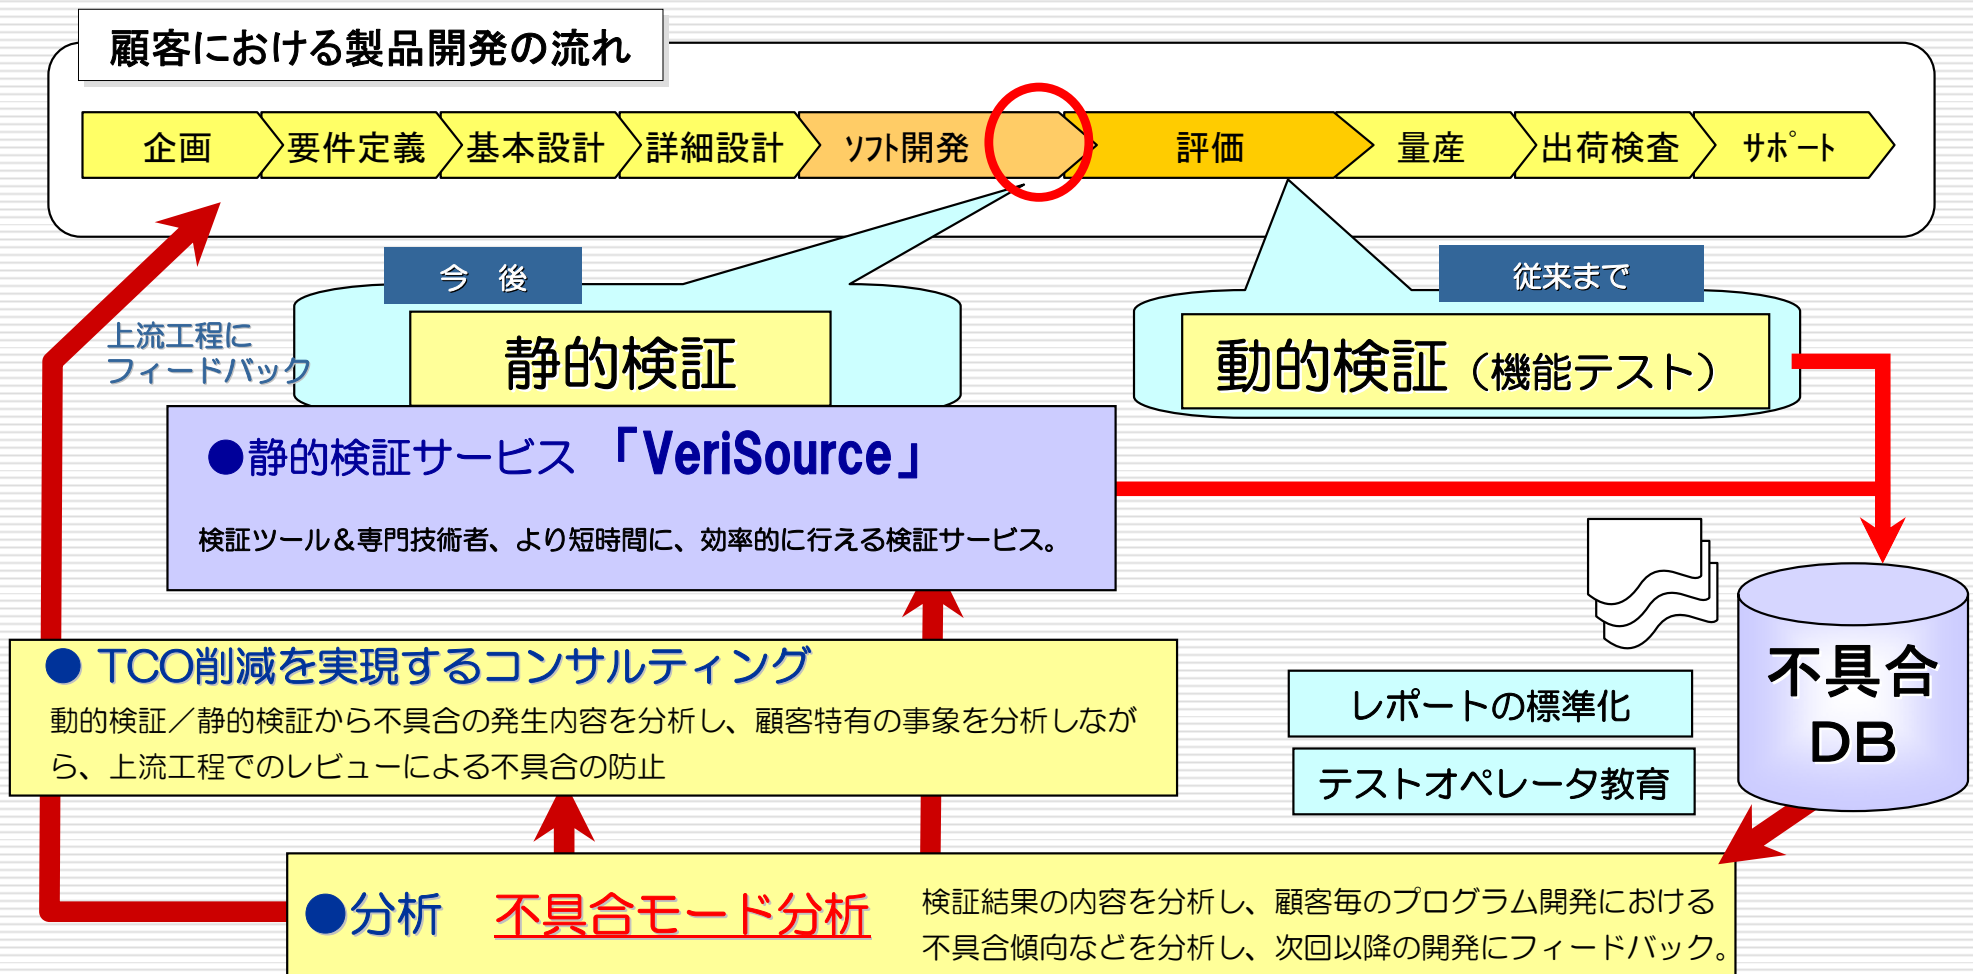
顧客における製品開発の流れ

企画
要件定義
基本設計
詳細設計
ｿﾌﾄ開発
評価
量産
出荷検査
ｻﾎﾟｰﾄ

今　後
静的検証

従来まで
動的検証（機能テスト）

上流工程に
フィードバック

●静的検証サービス 「VeriSource」
検証ツール＆専門技術者、より短時間に、効率的に行える検証サービス。

● TCO削減を実現するコンサルティング
動的検証／静的検証から不具合の発生内容を分析し、顧客特有の事象を分析しながら、上流工程でのレビューによる不具合の防止

レポートの標準化
テストオペレータ教育

不具合
DB

●分析　不具合モード分析
検証結果の内容を分析し、顧客毎のプログラム開発における不具合傾向などを分析し、次回以降の開発にフィードバック。